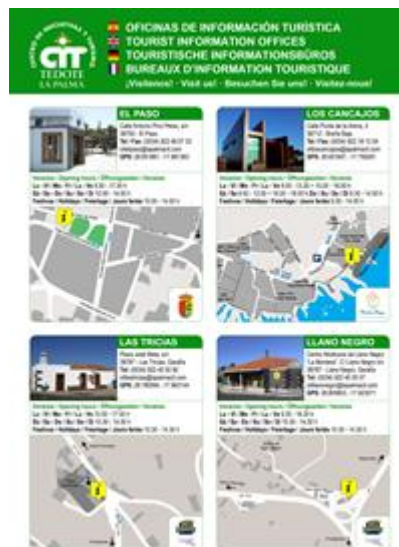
CIT
TEDOTE
LA PALMA

OFICINAS DE INFORMACIÓN TURÍSTICA
TOURIST INFORMATION OFFICES
TOURISTISCHE INFORMATIONSBÜROS
BUREAUX D'INFORMATION TOURISTIQUE
¡Visítenos! - Visit us! - Besuchen Sie uns! - Visitez-nous!

EL PASO

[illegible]

LOS CANCAJOS

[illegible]

LAS TRICIAS

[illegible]

LLANO NEGRO

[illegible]